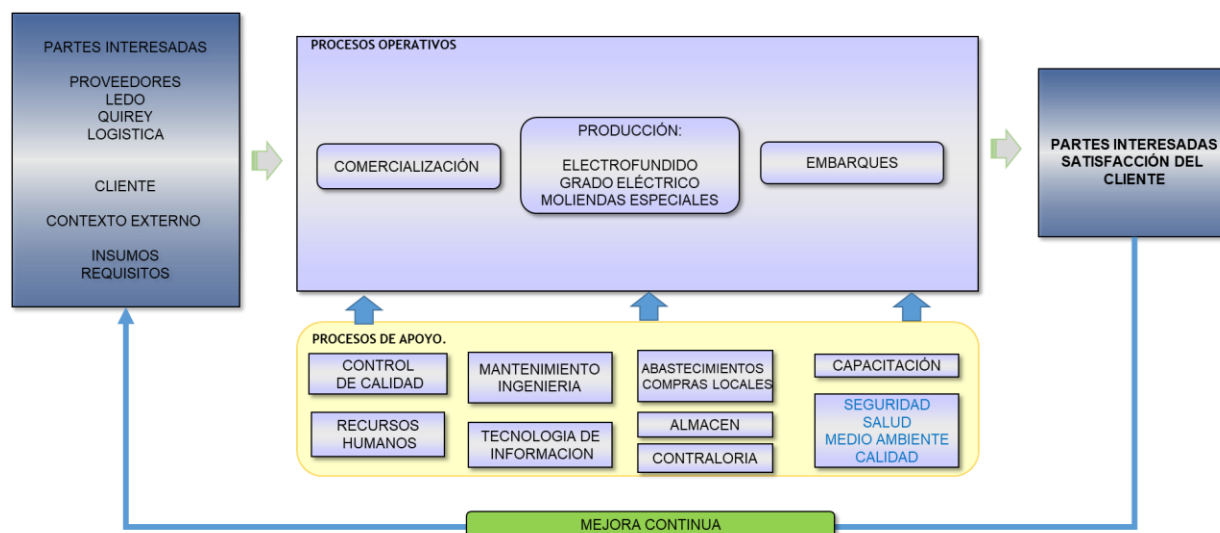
PARTES INTERESADAS

PROVEEDORES
LEDO
QUIREY
LOGISTICA

CLIENTE

CONTEXTO EXTERNO

INSUMOS
REQUISITOS

PROCESOS OPERATIVOS

COMERCIALIZACIÓN

PRODUCCIÓN:

ELECTROFUNDIDO
GRADO ELÉCTRICO
MOLIENDAS ESPECIALES

EMBARQUES

PARTES INTERESADAS
SATISFACCIÓN DEL
CLIENTE

PROCESOS DE APOYO.

CONTROL
DE CALIDAD

MANTENIMIENTO
INGENIERIA

ABASTECIMIENTOS
COMPRAS LOCALES

CAPACITACIÓN

RECURSOS
HUMANOS

TECNOLOGIA DE
INFORMACION

ALMACEN

CONTRALORIA

SEGURIDAD
SALUD
MEDIO AMBIENTE
CALIDAD

MEJORA CONTINUA